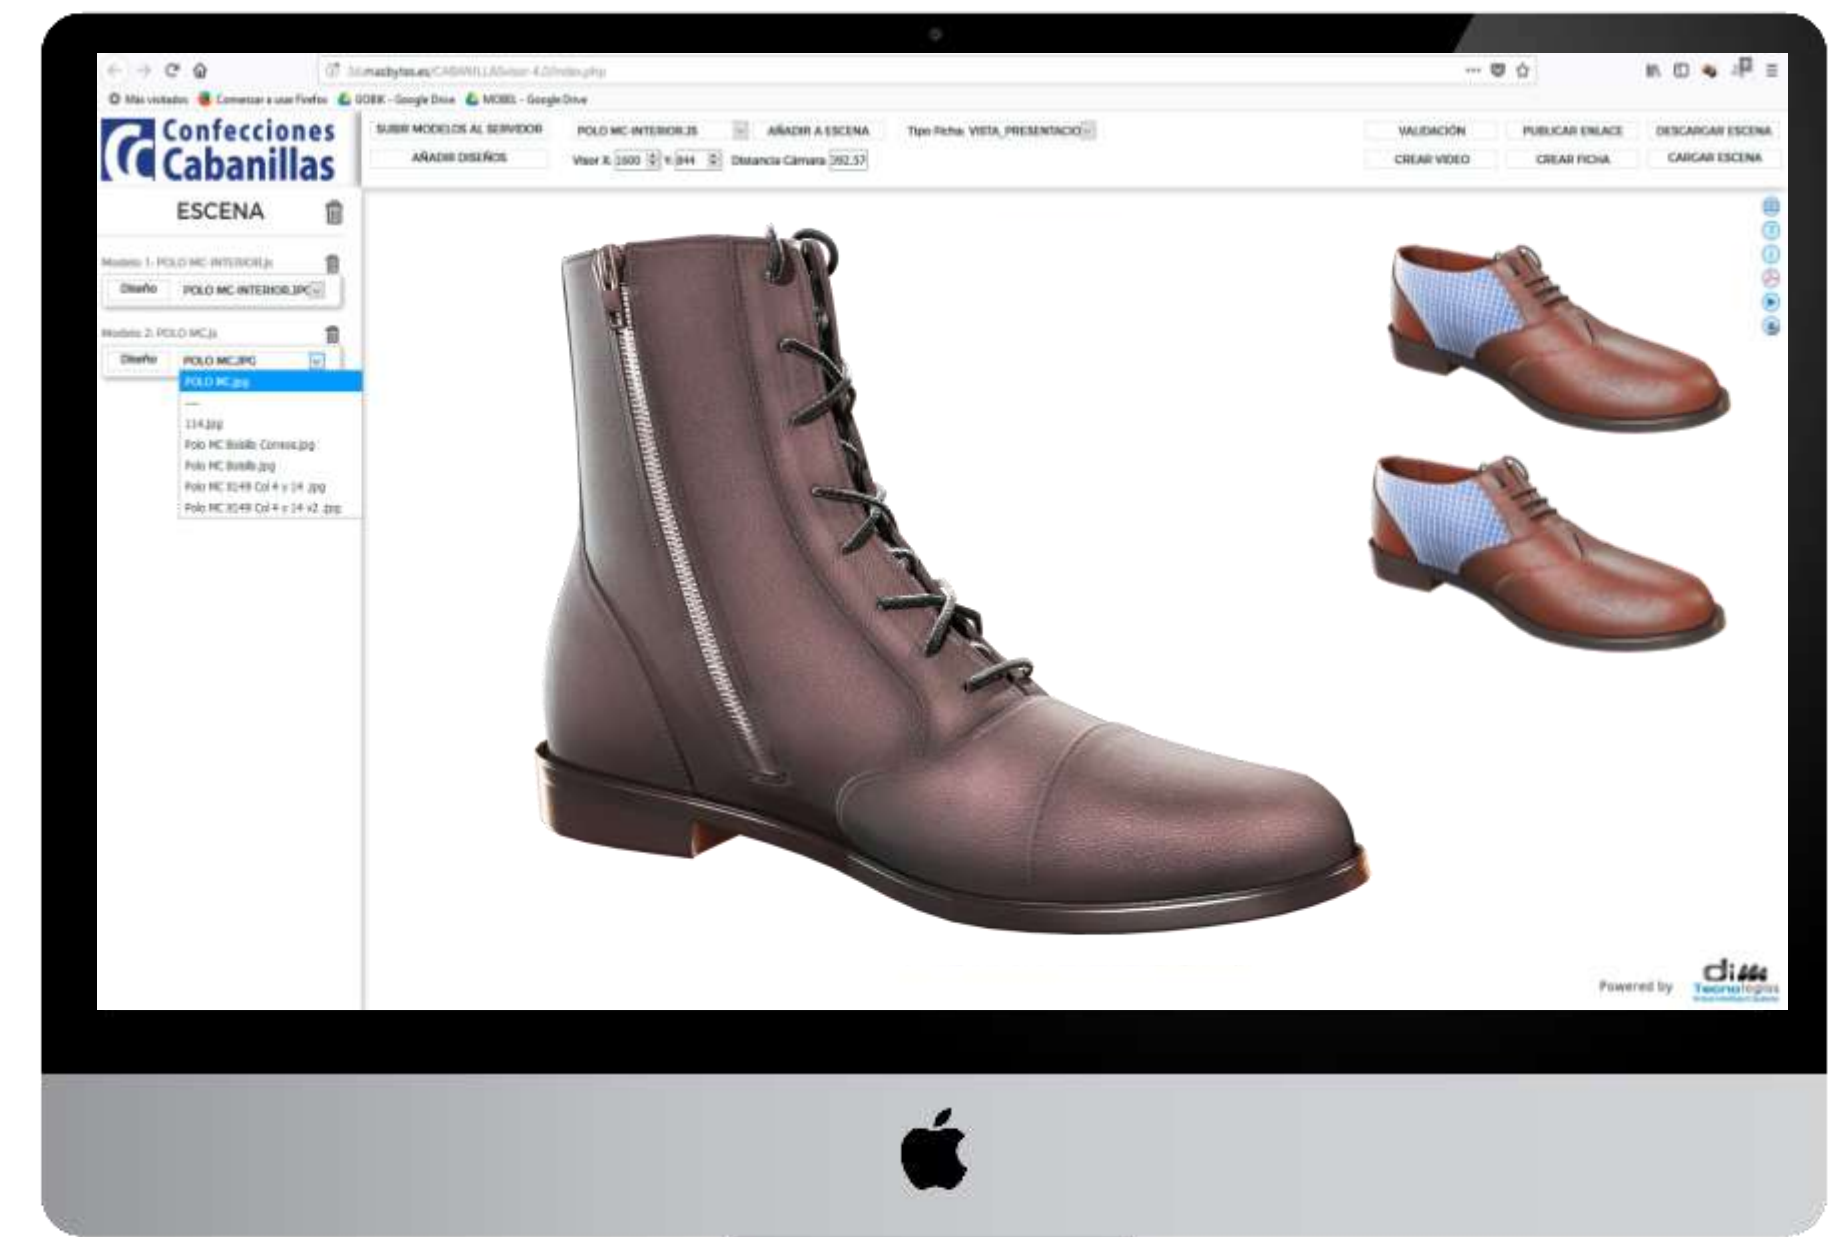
3d.masbytes.es/CABANILLAS/visor-4.0/index.php

Más visitados Comenzar a usar Firefox GOBIK - Google Drive MOBEL - Google Drive

Confecciones Cabanillas

SUBIR MODELOS AL SERVIDOR
AÑADIR DISEÑOS
POLO MC-INTERIOR.JS
AÑADIR A ESCENA
Tipo Ficha: VISTA_PRESENTACIO
Visor X: 1600 Y: 844
Distancia Cámara: 392.57
VALIDACIÓN
PUBLICAR ENLACE
DESCARGAR ESCENA
CREAR VIDEO
CREAR FICHA
CARGAR ESCENA

ESCENA

Modelo 1: POLO MC-INTERIOR.js
Diseño
POLO MC-INTERIOR.JPG

Modelo 2: POLO MC.js
Diseño
POLO MC.JPG
POLO MC.jpg
---
114.jpg
Polo MC Bolsillo Correos.jpg
Polo MC Bolsillo.jpg
Polo MC 8149 Col 4 y 14 .jpg
Polo MC 8149 Col 4 y 14 v2 .jpg

Powered by
di
Tecnologías